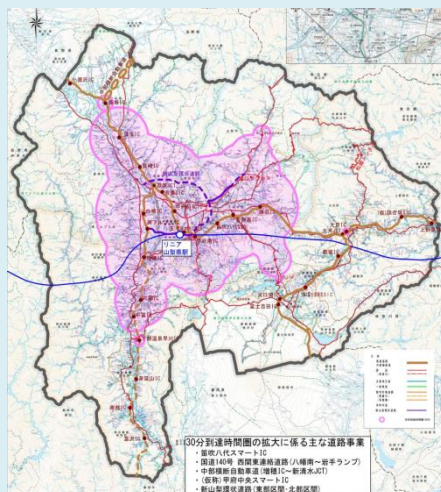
リニア
山梨県駅

30分到達時間圏の拡大に係る主な道路事業
・笛吹八代スマートIC
・国道140号 西関東連絡道路（八幡南～岩手ランプ）
・中部横断自動車道（増穂IC～新清水JCT）
・（仮称）甲府中央スマートIC
・新山梨環状道路（東部区間・北部区間）